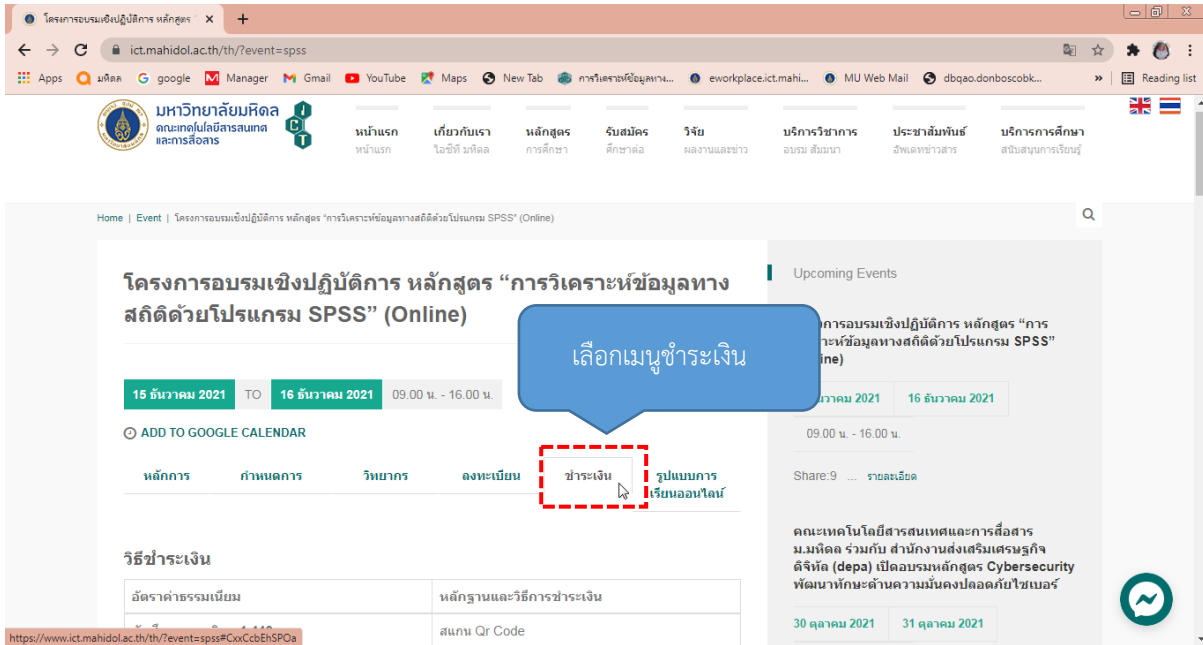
โครงการอบรมเชิงปฏิบัติการ หลักสูตร ×
ict.mahidol.ac.th/th/?event=spss
Apps มหิดล google Manager Gmail YouTube Maps New Tab การวิเคราะห์ข้อมูลทาง... eworkplace.ict.mahi... MU Web Mail dbqao.donboscobk... » Reading list

มหาวิทยาลัยมหิดล คณะเทคโนโลยีสารสนเทศและการสื่อสาร
ICT

หน้าแรก หน้าแรก | เกี่ยวกับเรา ไอซีที มหิดล | หลักสูตร การศึกษา | รับสมัคร ศึกษาต่อ | วิจัย ผลงานและข่าว | บริการวิชาการ อบรม สัมมนา | ประชาสัมพันธ์ อัพเดทข่าวสาร | บริการการศึกษา สนับสนุนการเรียนรู้

Home | Event | โครงการอบรมเชิงปฏิบัติการ หลักสูตร “การวิเคราะห์ข้อมูลทางสถิติด้วยโปรแกรม SPSS” (Online)

โครงการอบรมเชิงปฏิบัติการ หลักสูตร “การวิเคราะห์ข้อมูลทางสถิติด้วยโปรแกรม SPSS” (Online)

เลือกเมนูชำระเงิน

15 ธันวาคม 2021 TO 16 ธันวาคม 2021 09.00 น. - 16.00 น.

ADD TO GOOGLE CALENDAR

หลักการ | กำหนดการ | วิทยากร | ลงทะเบียน | ชำระเงิน | รูปแบบการเรียนออนไลน์

วิธีชำระเงิน

| อัตราค่าธรรมเนียม | หลักฐานและวิธีการชำระเงิน |
|---|---|
| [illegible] | สแกน Qr Code |

https://www.ict.mahidol.ac.th/th/?event=spss#CxxCcbEhSPOa

Upcoming Events

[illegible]การอบรมเชิงปฏิบัติการ หลักสูตร “การ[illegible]ะห์ข้อมูลทางสถิติด้วยโปรแกรม SPSS” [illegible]line)

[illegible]วาคม 2021 | 16 ธันวาคม 2021
09.00 น. - 16.00 น.

Share:9 ... รายละเอียด

คณะเทคโนโลยีสารสนเทศและการสื่อสาร ม.มหิดล ร่วมกับ สำนักงานส่งเสริมเศรษฐกิจดิจิทัล (depa) เปิดอบรมหลักสูตร Cybersecurity พัฒนาทักษะด้านความมั่นคงปลอดภัยไซเบอร์

30 ตุลาคม 2021 | 31 ตุลาคม 2021